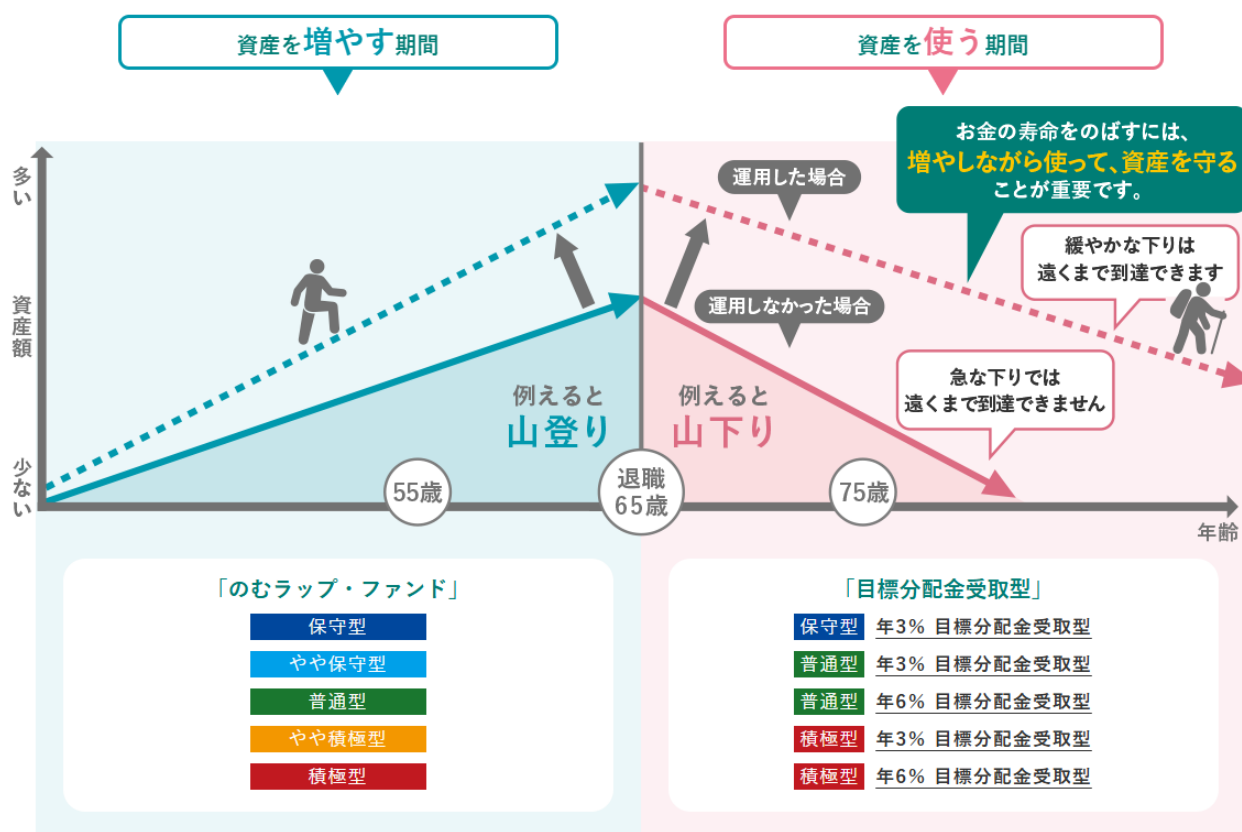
資産を増やす期間

資産を使う期間

お金の寿命をのばすには、
増やしながら使って、資産を守る
ことが重要です。

多い
資産額
少ない

運用した場合

運用しなかった場合

緩やかな下りは
遠くまで到達できます

急な下りでは
遠くまで到達できません

例えると
山登り

例えると
山下り

55歳

退職
65歳

75歳

年齢

「のむラップ・ファンド」

保守型
やや保守型
普通型
やや積極型
積極型

「目標分配金受取型」

| | |
|---|---|
| 保守型 | 年3% 目標分配金受取型 |
| 普通型 | 年3% 目標分配金受取型 |
| 普通型 | 年6% 目標分配金受取型 |
| 積極型 | 年3% 目標分配金受取型 |
| 積極型 | 年6% 目標分配金受取型 |